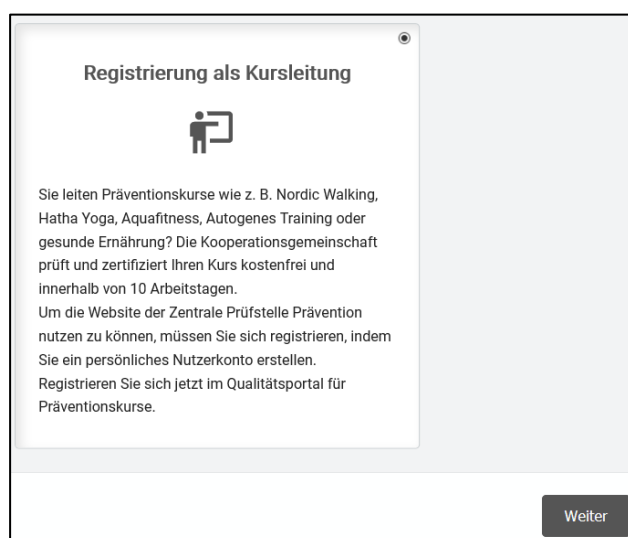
Registrierung als Kursleitung

Sie leiten Präventionskurse wie z. B. Nordic Walking, Hatha Yoga, Aquafitness, Autogenes Training oder gesunde Ernährung? Die Kooperationsgemeinschaft prüft und zertifiziert Ihren Kurs kostenfrei und innerhalb von 10 Arbeitstagen.
Um die Website der Zentrale Prüfstelle Prävention nutzen zu können, müssen Sie sich registrieren, indem Sie ein persönliches Nutzerkonto erstellen.
Registrieren Sie sich jetzt im Qualitätsportal für Präventionskurse.

Weiter